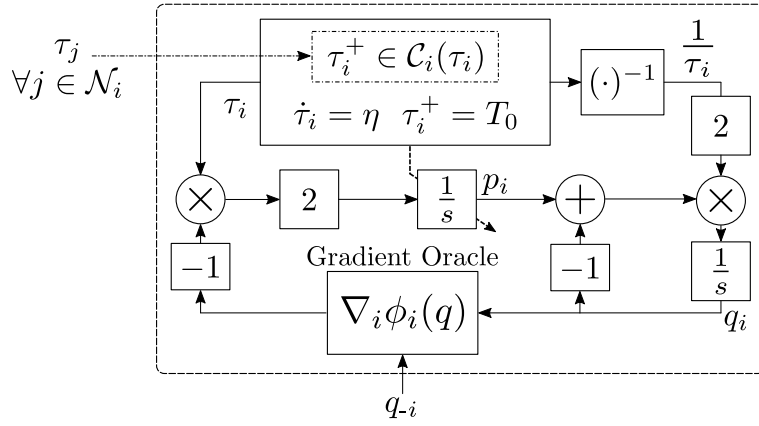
$\tau_j$
$\forall j \in \mathcal{N}_i$

$\tau_i^+ \in \mathcal{C}_i(\tau_i)$

$\tau_i$

$\dot{\tau}_i = \eta \quad \tau_i^+ = T_0$

$(\cdot)^{-1}$

$\frac{1}{\tau_i}$

$2$

$\times$

$2$

$\frac{1}{s}$

$p_i$

$+$

$\times$

$-1$

Gradient Oracle

$-1$

$\frac{1}{s}$

$\nabla_i \phi_i(q)$

$q_i$

$q_{\text{-}i}$